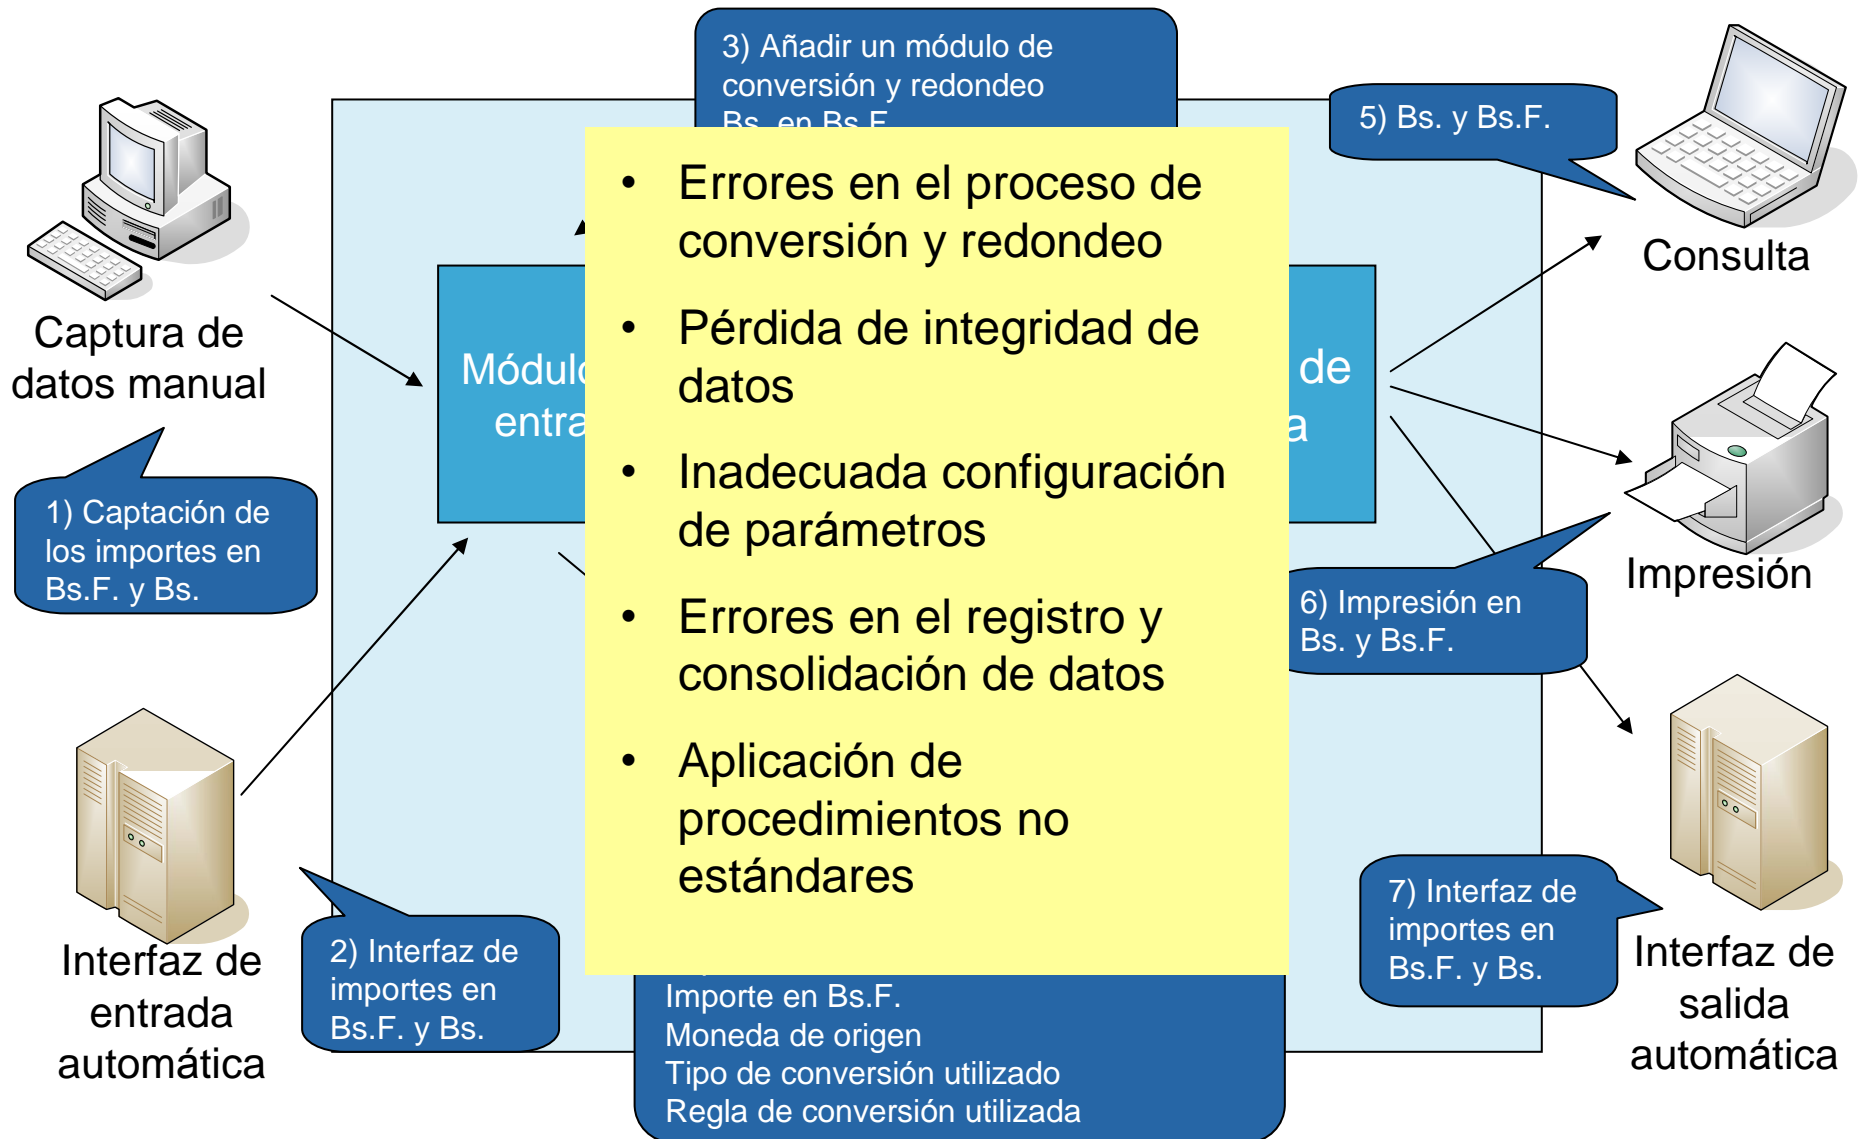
3) Añadir un módulo de conversión y redondeo Bs. en Bs.F.

5) Bs. y Bs.F.

Consulta

Captura de datos manual

Módulo entra

de a

- Errores en el proceso de conversión y redondeo
- Pérdida de integridad de datos
- Inadecuada configuración de parámetros
- Errores en el registro y consolidación de datos
- Aplicación de procedimientos no estándares

1) Captación de los importes en Bs.F. y Bs.

Impresión

6) Impresión en Bs. y Bs.F.

Interfaz de entrada automática

2) Interfaz de importes en Bs.F. y Bs.

Importe en Bs.F.
Moneda de origen
Tipo de conversión utilizado
Regla de conversión utilizada

7) Interfaz de importes en Bs.F. y Bs.

Interfaz de salida automática